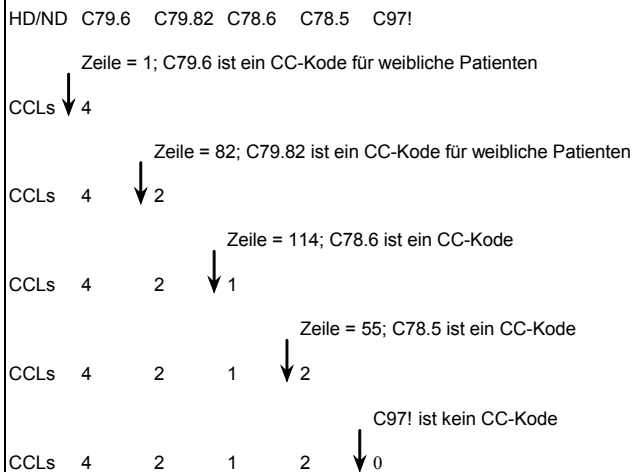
HD/ND C79.6 C79.82 C78.6 C78.5 C97!

Zeile = 1; C79.6 ist ein CC-Kode für weibliche Patienten

CCLs 4

Zeile = 82; C79.82 ist ein CC-Kode für weibliche Patienten

CCLs 4 2

Zeile = 114; C78.6 ist ein CC-Kode

CCLs 4 2 1

Zeile = 55; C78.5 ist ein CC-Kode

CCLs 4 2 1 2

C97! ist kein CC-Kode

CCLs 4 2 1 2 0